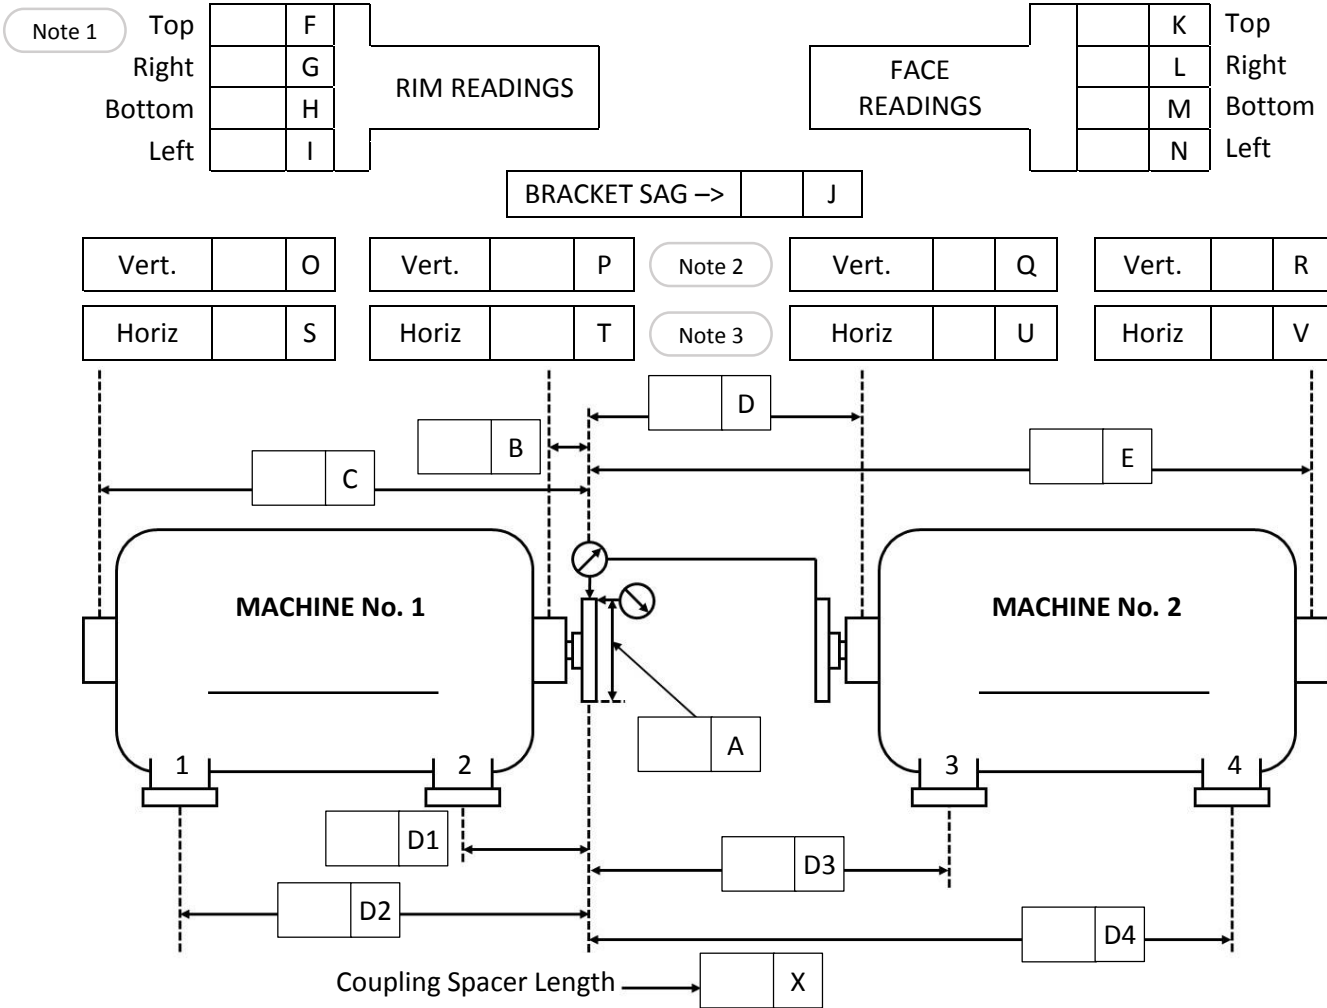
Note 1

| Top | | F |
|---|---|---|
| Right | | G |
| Bottom | | H |
| Left | | I |

RIM READINGS

FACE READINGS

| | K | Top |
|---|---|---|
| | L | Right |
| | M | Bottom |
| | N | Left |

BRACKET SAG –> J

Vert. O
Horiz S

Vert. P
Horiz T

Note 2
Note 3

Vert. Q
Horiz U

Vert. R
Horiz V

D
B
C
E

MACHINE No. 1

MACHINE No. 2

A

1
2
3
4

D1
D3
D2
D4

Coupling Spacer Length X